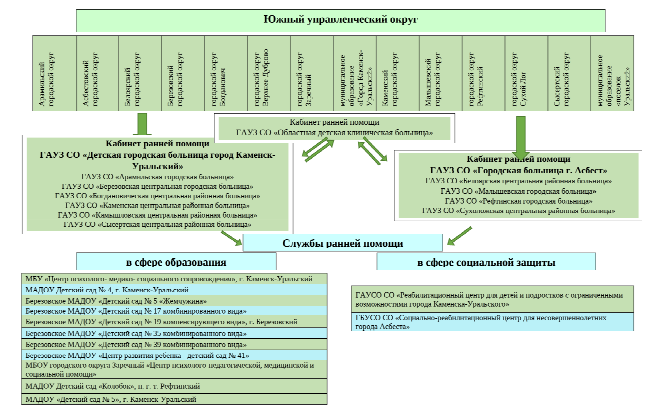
Южный управленческий округ

Арамильский городской округ

Асбестовский городской округ

Белоярский городской округ

Березовский городской округ

городской округ Богданович

городской округ Верхнее Дуброво

городской округ Заречный

муниципальное образование «город Каменск-Уральский»

Каменский городской округ

Малышевский городской округ

городской округ Рефтинский

городской округ Сухой Лог

Сысертский городской округ

муниципальное образование «посёлок Уральский»

Кабинет ранней помощи
ГАУЗ СО «Областная детская клиническая больница»

Кабинет ранней помощи
ГАУЗ СО «Детская городская больница город Каменск-Уральский»
ГАУЗ СО «Арамильская городская больница»
ГАУЗ СО «Березовская центральная городская больница»
ГАУЗ СО «Богдановичская центральная районная больница»
ГАУЗ СО «Каменская центральная районная больница»
ГАУЗ СО «Камышловская центральная районная больница»
ГАУЗ СО «Сысертская центральная районная больница»

Кабинет ранней помощи
ГАУЗ СО «Городская больница г. Асбест»
ГАУЗ СО «Белоярская центральная районная больница»
ГАУЗ СО «Малышевская городская больница»
ГАУЗ СО «Рефтинская городская больница»
ГАУЗ СО «Сухоложская центральная районная больница»

Службы ранней помощи

в сфере образования

в сфере социальной защиты

МБУ «Центр психолого- медико- социального сопровождения», г. Каменск-Уральский
МАДОУ Детский сад № 4, г. Каменск-Уральский
Березовское МАДОУ «Детский сад № 5 «Жемчужина»
Березовское МАДОУ «Детский сад № 17 комбинированного вида»
Березовское МАДОУ «Детский сад № 19 компенсирующего вида», г. Березовский
Березовское МАДОУ «Детский сад № 32 комбинированного вида»
Березовское МАДОУ «Детский сад № 39 комбинированного вида»
Березовское МАДОУ «Центр развития ребенка - детский сад № 41»
МБОУ городского округа Заречный «Центр психолого-педагогической, медицинской и социальной помощи»
МАДОУ Детский сад «Колобок», п. г. т. Рефтинский
МАДОУ «Детский сад № 5», г. Каменск-Уральский

ГАУСО СО «Реабилитационный центр для детей и подростков с ограниченными возможностями города Каменска-Уральского»

ГКУСО СО «Социально-реабилитационный центр для несовершеннолетних города Асбеста»